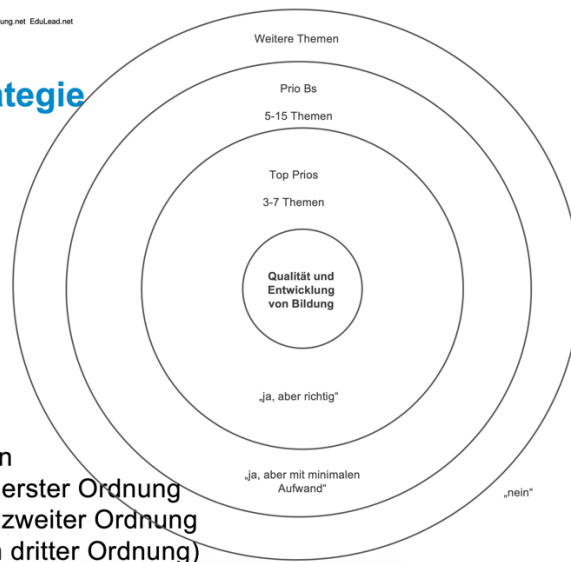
ung.net EduLead.net

tegie

Weitere Themen

Prio Bs

5-15 Themen

Top Prios

3-7 Themen

Qualität und Entwicklung von Bildung

„ja, aber richtig"

„ja, aber mit minimalen Aufwand"

„nein"

n
erster Ordnung
zweiter Ordnung
dritter Ordnung)